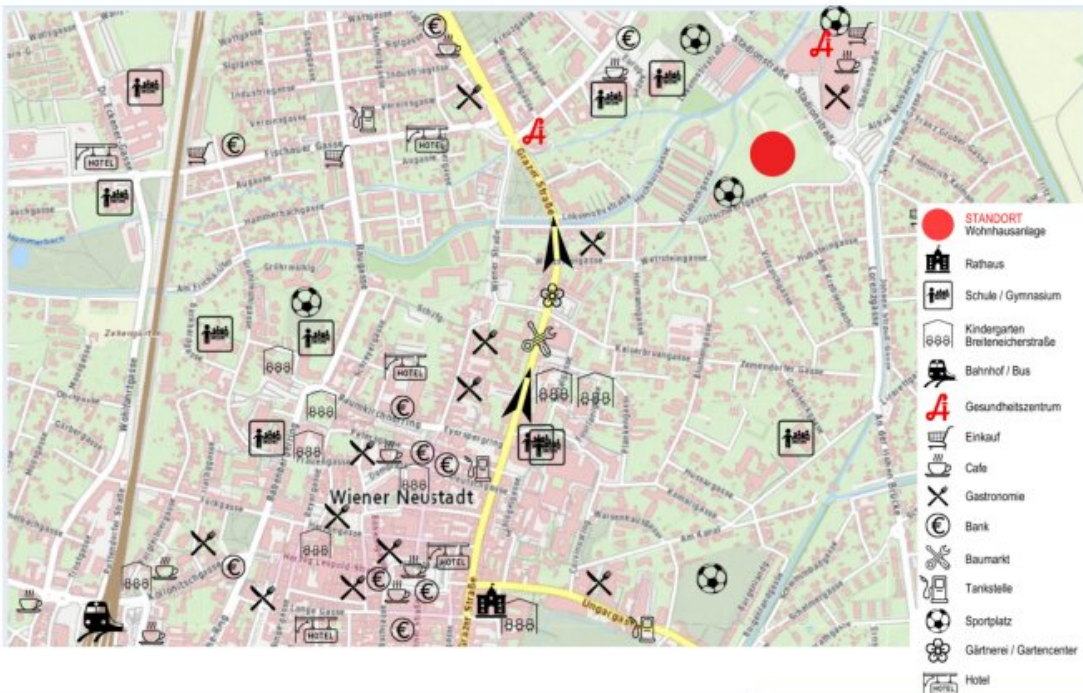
HOTEL
HOTEL
HOTEL
HOTEL
HOTEL
HOTEL

Wiener Neustadt

Grazer Straße
Umgargasse
Fischauer Gasse
Wiener Straße

STANDORT
Wohnhausanlage
Rathaus
Schule / Gymnasium
Kindergarten Breiteneicherstraße
Bahnhof / Bus
Gesundheitszentrum
Einkauf
Cafe
Gastronomie
Bank
Baumarkt
Tankstelle
Sportplatz
Gärtnerei / Gartencenter
HOTEL Hotel